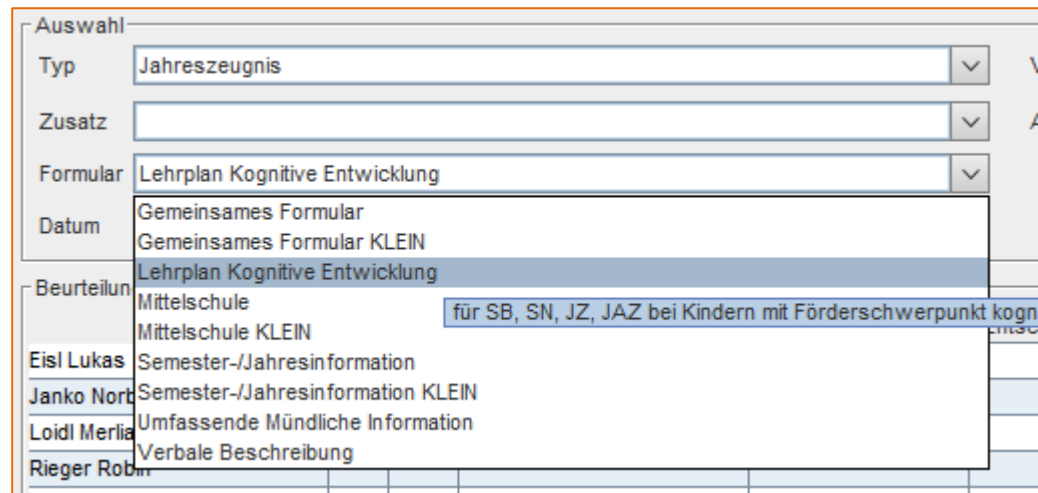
Auswahl

Typ Jahreszeugnis

Zusatz

Formular Lehrplan Kognitive Entwicklung

Datum

Gemeinsames Formular
Gemeinsames Formular KLEIN
Lehrplan Kognitive Entwicklung
Mittelschule
Mittelschule KLEIN
Semester-/Jahresinformation
Semester-/Jahresinformation KLEIN
Umfassende Mündliche Information
Verbale Beschreibung

für SB, SN, JZ, JAZ bei Kindern mit Förderschwerpunkt kogn

Beurteilun

Eisl Lukas
Janko Norb
Loidl Merlia
Rieger Robin